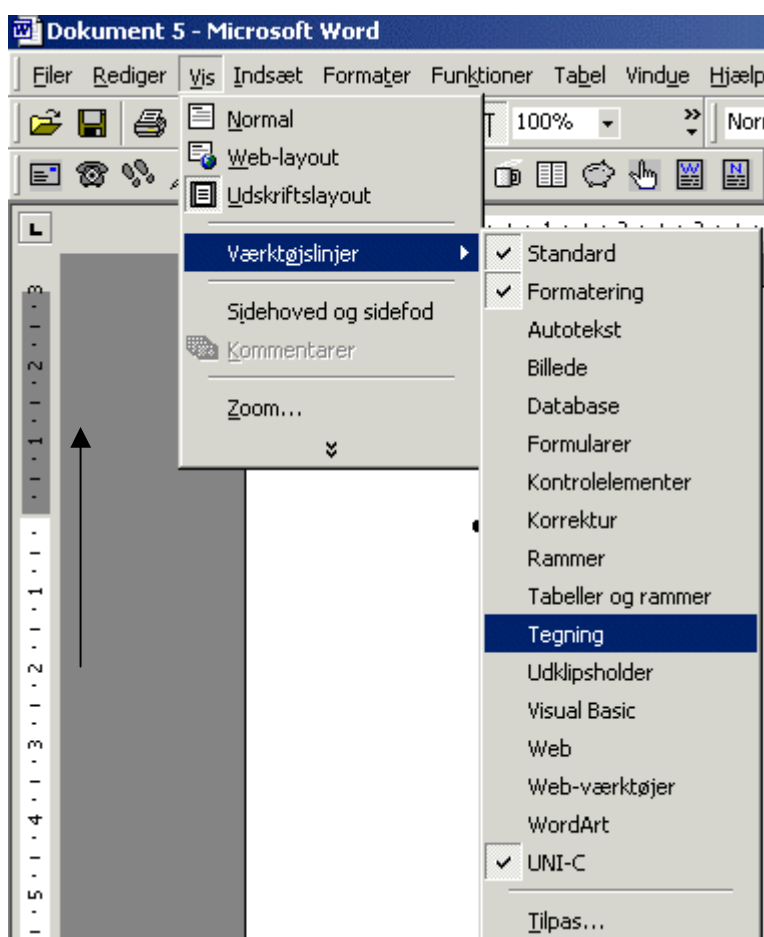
Dokument 5 - Microsoft Word

Filer Rediger Vis Indsæt Formater Funktioner Tabel Vindue Hjælp

100% Nor

Normal
Web-layout
Udskriftslayout
Værktøjslinjer
Sidehoved og sidefod
Kommentarer
Zoom...

Standard
Formatering
Autotekst
Billede
Database
Formularer
Kontrolelementer
Korrektur
Rammer
Tabeller og rammer
Tegning
Udklipsholder
Visual Basic
Web
Web-værktøjer
WordArt
UNI-C
Tilpas...

3 2 1 1 2 3 4 5